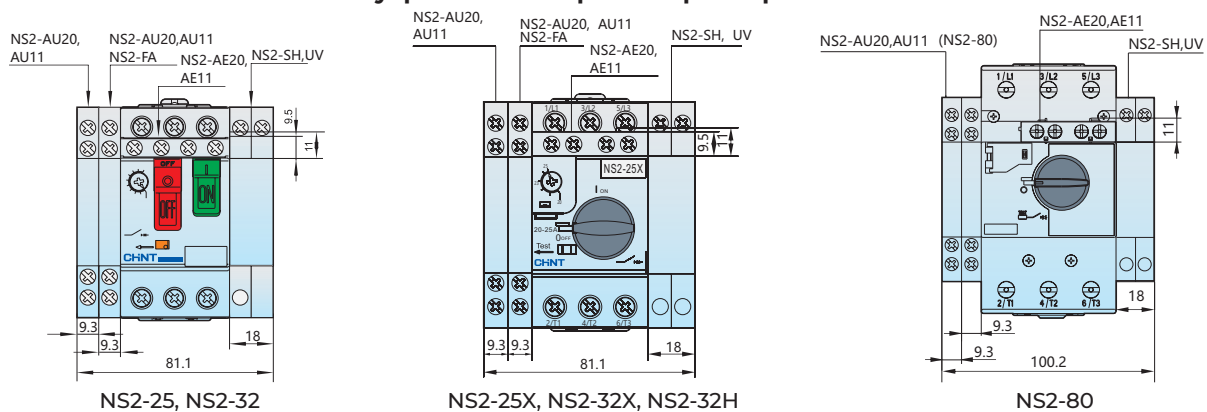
NS2-AU20, AU11
NS2-AU20,AU11
NS2-FA
NS2-AE20, AE11
NS2-SH,UV
9.5
11
OFF
OFF
ON
CHNT
9.3
9.3
18
81.1
NS2-25, NS2-32

NS2-AU20, AU11
NS2-AU20, AU11
NS2-FA
NS2-AE20, AE11
NS2-SH, UV
1/L1
3/L2
5/L3
9.5
11
NS2-25X
ON
20-25A
OFF
Test
CHNT
2/T1
4/T2
6/T3
9.3
9.3
18
81.1
NS2-25X, NS2-32X, NS2-32H

NS2-AU20,AU11 (NS2-80)
NS2-AE20,AE11
NS2-SH,UV
1/L1
3/L2
5/L3
11
2/T1
4/T2
6/T3
18
9.3
9.3
100.2
NS2-80